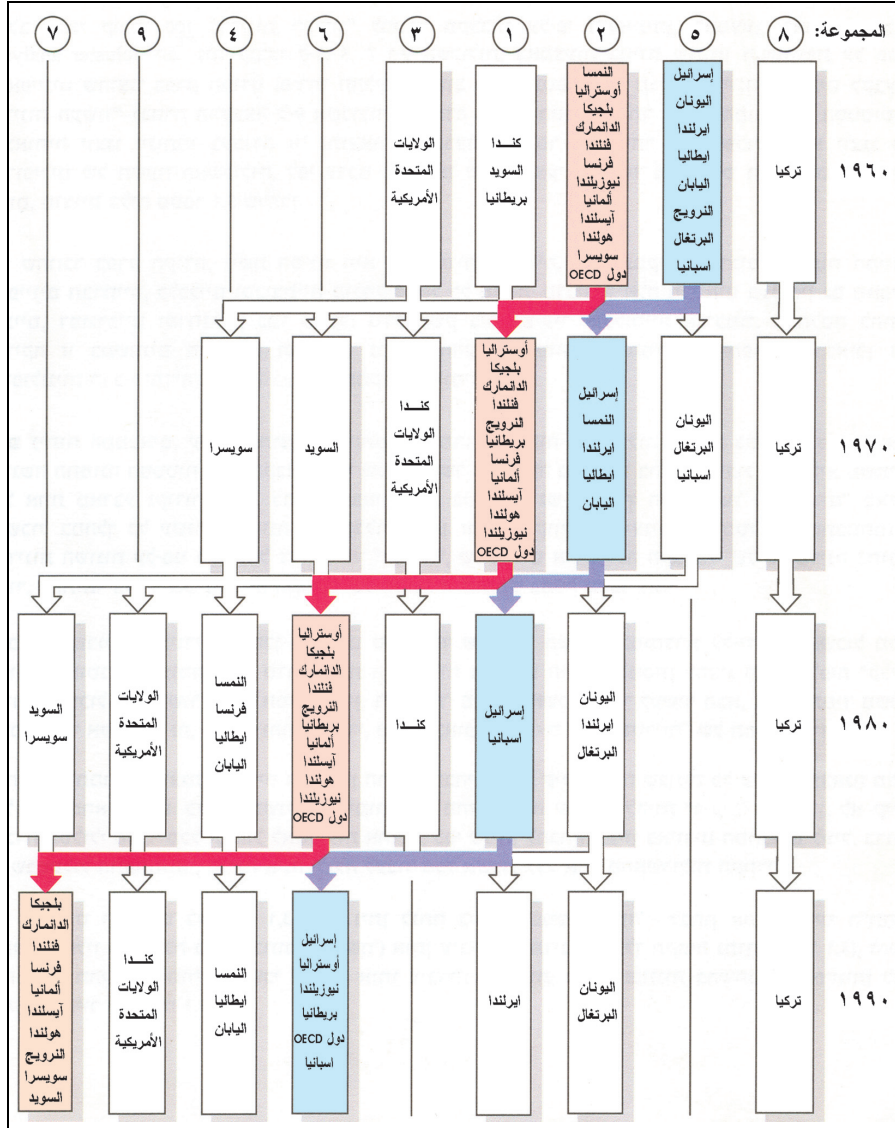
المجموعة: ٨ ٥ ٢ ١ ٣ ٦ ٤ ٩ ٧

١٩٦٠
تركيا
إسرائيل اليونان ايرلندا ايطاليا اليابان النرويج البرتغال اسبانيا
النمسا أوستراليا بلجيكا الدانمارك فنلندا فرنسا نيوزيلندا ألمانيا آيسلندا هولندا سويسرا دول OECD
كنـدا السويد بريطانيا
الولايات المتحدة الأمريكية

١٩٧٠
تركيا
اليونان البرتغال اسبانيا
إسرائيل النمسا ايرلندا ايطاليا اليابان
أوستراليا بلجيكا الدانمارك فنلندا النرويج بريطانيا فرنسا ألمانيا آيسلندا هولندا نيوزيلندا دول OECD
كنـدا الولايات المتحدة الأمريكية
السويد
سويسرا

١٩٨٠
تركيا
اليونان ايرلندا البرتغال
إسرائيل اسبانيا
كنـدا
أوستراليا بلجيكا الدانمارك فنلندا النرويج بريطانيا ألمانيا آيسلندا هولندا نيوزيلندا دول OECD
النمسا فرنسا ايطاليا اليابان
الولايات المتحدة الأمريكية
السويد سويسرا

١٩٩٠
تركيا
اليونان البرتغال
ايرلندا
إسرائيل أوستراليا نيوزيلندا بريطانيا دول OECD اسبانيا
النمسا ايطاليا اليابان
كنـدا الولايات المتحدة الأمريكية
بلجيكا الدانمارك فنلندا فرنسا ألمانيا آيسلندا هولندا النرويج سويسرا السويد